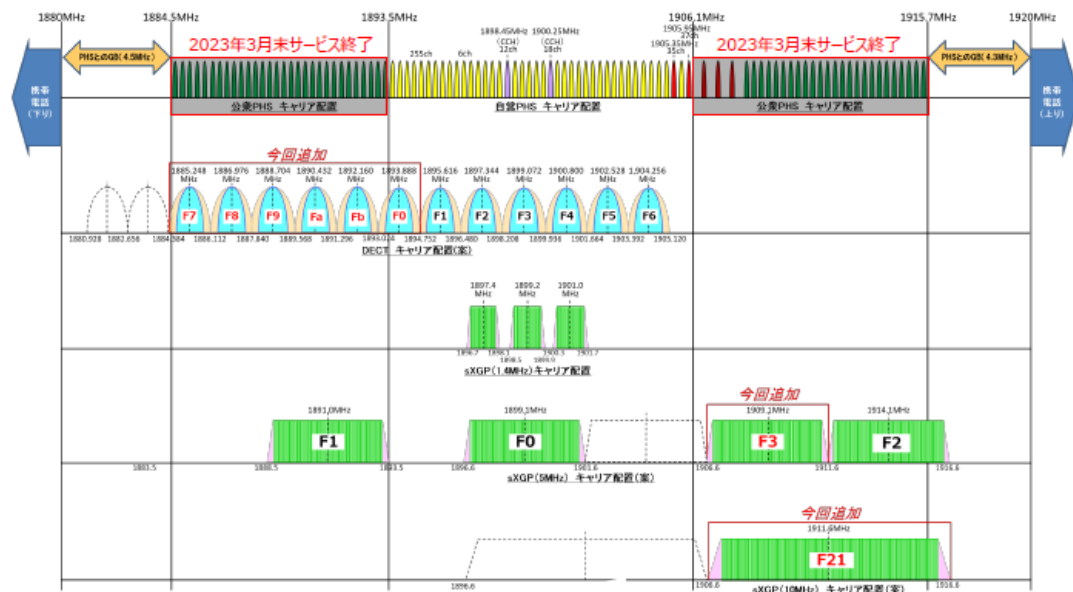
1880MHz 1884.5MHz 1893.5MHz 1906.1MHz 1915.7MHz 1920MHz

携帯電話(下り)

PHSとのGB(4.5MHz)

2023年3月末サービス終了

255ch 6ch 1898.45MHz (CCH) 12ch 1900.25MHz (CCH) 18ch 1905.95MHz 37ch 1905.35MHz 35ch

2023年3月末サービス終了

PHSとのGB(4.3MHz)

携帯電話(上り)

公衆PHS キャリア配置 自営PHS キャリア配置 公衆PHS キャリア配置

今回追加

1885.248 MHz 1886.976 MHz 1888.704 MHz 1890.432 MHz 1892.160 MHz 1893.888 MHz 1895.616 MHz 1897.344 MHz 1899.072 MHz 1900.800 MHz 1902.528 MHz 1904.256 MHz

F7 F8 F9 Fa Fb F0 F1 F2 F3 F4 F5 F6

1880.928 1882.656 1884.384 1886.112 1887.840 1889.568 1891.296 1893.024 1894.752 1896.480 1898.208 1899.936 1901.664 1903.392 1905.120

DECT キャリア配置(案)

1897.4 MHz 1899.2 MHz 1901.0 MHz

1896.7 1898.1 1898.5 1899.9 1900.3 1901.7

sXGP(1.4MHz)キャリア配置

今回追加

1891.0MHz 1899.1MHz 1909.1MHz 1914.1MHz

F1 F0 F3 F2

1883.5 1888.5 1893.5 1896.6 1901.6 1906.6 1911.6 1916.6

sXGP(5MHz) キャリア配置(案)

今回追加

1911.6MHz

F21

1896.6 1906.6 1916.6

sXGP(10MHz) キャリア配置(案)